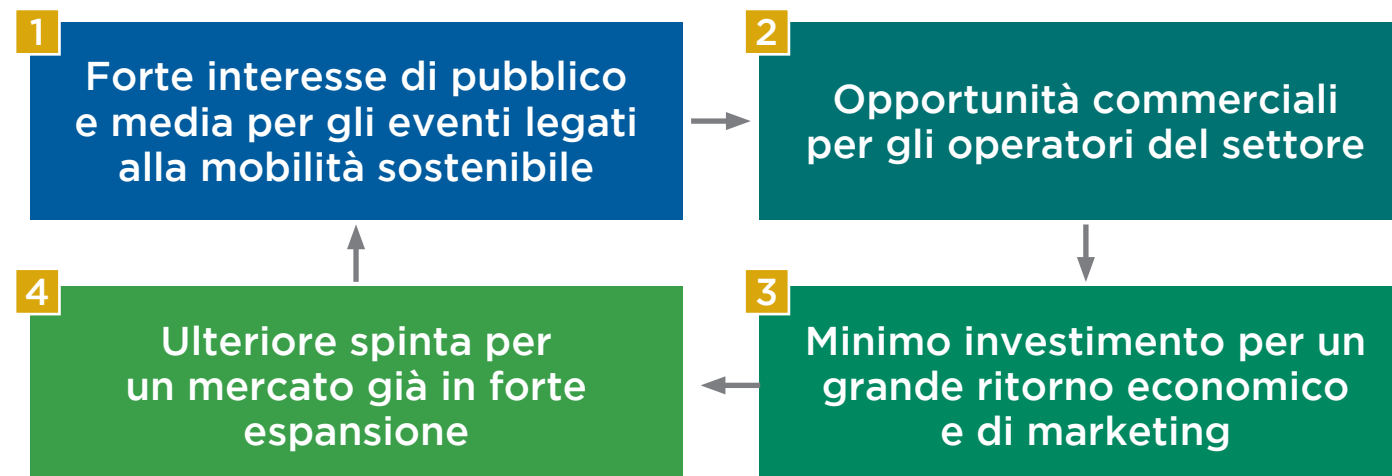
1
Forte interesse di pubblico e media per gli eventi legati alla mobilità sostenibile

2
Opportunità commerciali per gli operatori del settore

3
Minimo investimento per un grande ritorno economico e di marketing

4
Ulteriore spinta per un mercato già in forte espansione